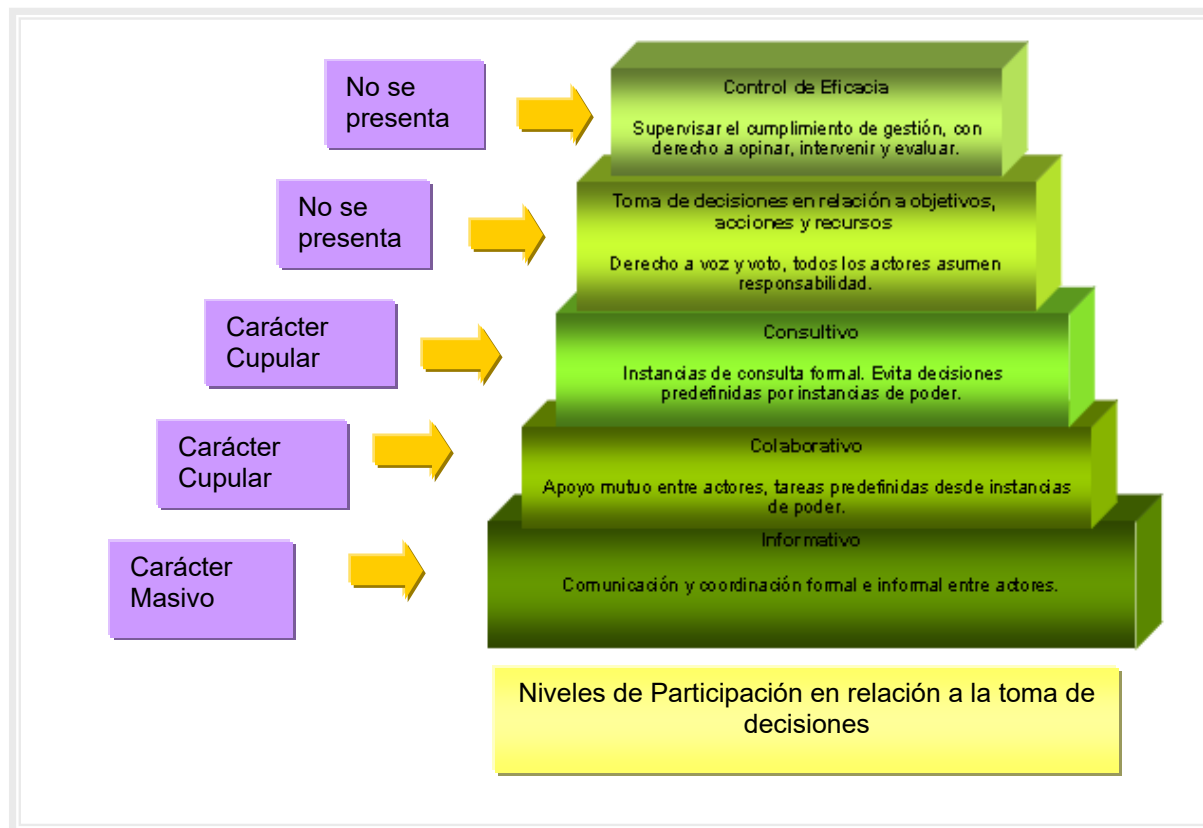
No se presenta

Control de Eficacia

Supervisar el cumplimiento de gestión, con derecho a opinar, intervenir y evaluar.

No se presenta

Toma de decisiones en relación a objetivos, acciones y recursos

Derecho a voz y voto, todos los actores asumen responsabilidad.

Carácter Cupular

Consultivo

Instancias de consulta formal. Evita decisiones predefinidas por instancias de poder.

Carácter Cupular

Colaborativo

Apoyo mutuo entre actores, tareas predefinidas desde instancias de poder.

Carácter Masivo

Informativo

Comunicación y coordinación formal e informal entre actores.

Niveles de Participación en relación a la toma de decisiones